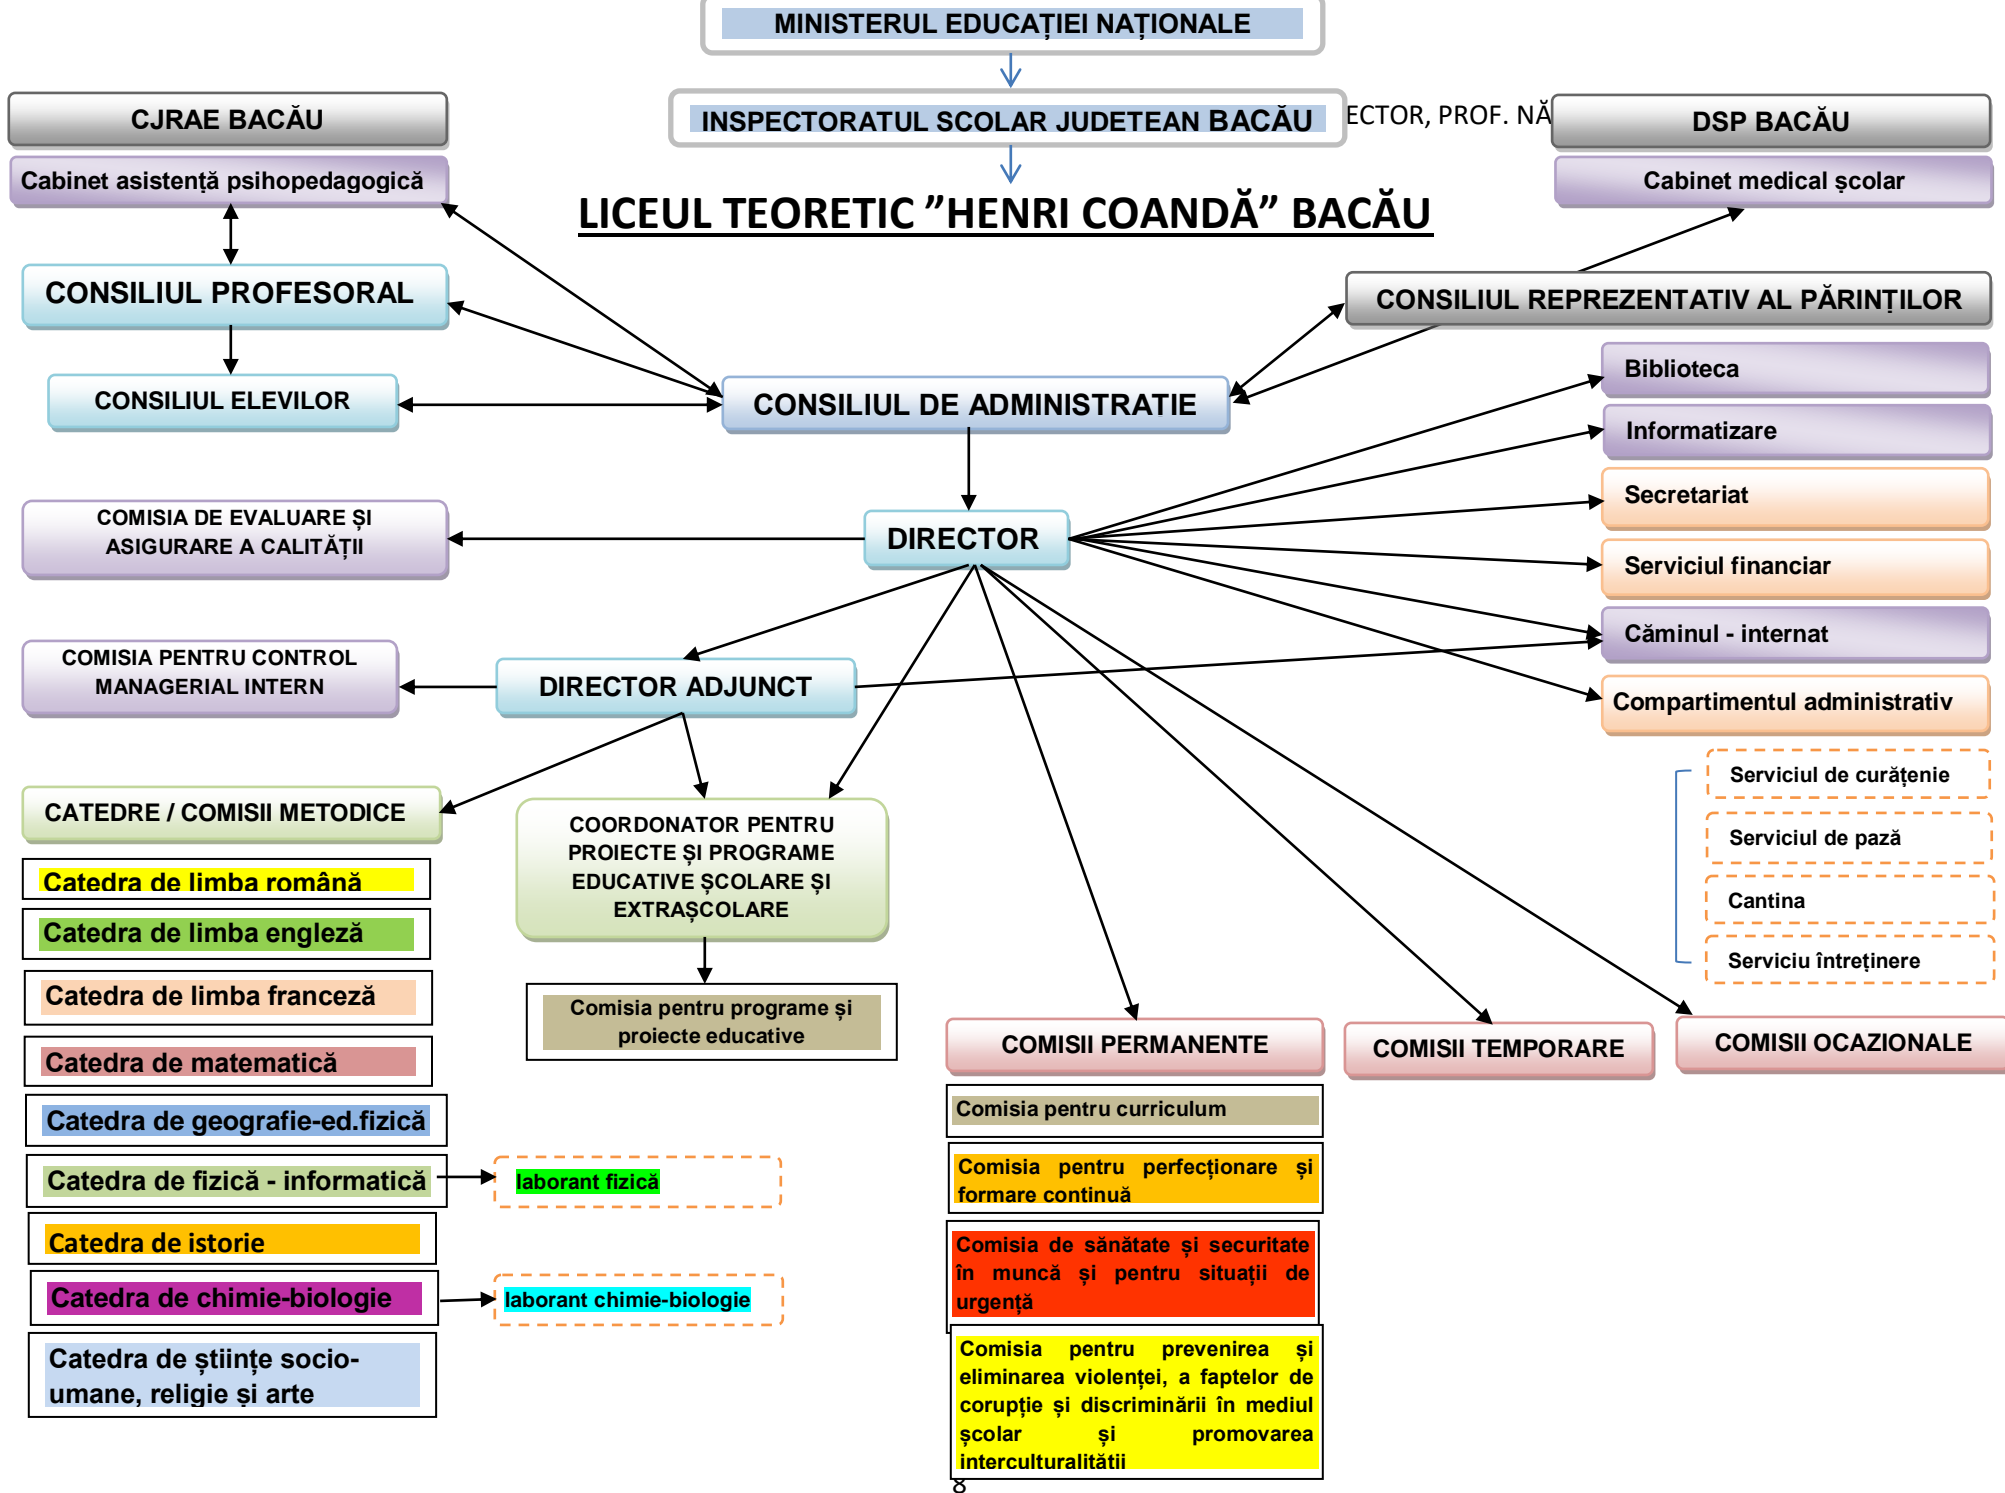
MINISTERUL EDUCAȚIEI NAȚIONALE

CJRAE BACĂU

INSPECTORATUL SCOLAR JUDETEAN BACĂU

ECTOR, PROF. NĂ

DSP BACĂU

Cabinet asistență psihopedagogică

Cabinet medical școlar

LICEUL TEORETIC ”HENRI COANDĂ” BACĂU

CONSILIUL PROFESORAL

CONSILIUL REPREZENTATIV AL PĂRINȚILOR

CONSILIUL ELEVILOR

CONSILIUL DE ADMINISTRATIE

Biblioteca

Informatizare

Secretariat

COMISIA DE EVALUARE ȘI ASIGURARE A CALITĂȚII

DIRECTOR

Serviciul financiar

Căminul - internat

COMISIA PENTRU CONTROL MANAGERIAL INTERN

DIRECTOR ADJUNCT

Compartimentul administrativ

Serviciul de curățenie

Serviciul de pază

Cantina

Serviciu întreținere

CATEDRE / COMISII METODICE

COORDONATOR PENTRU PROIECTE ȘI PROGRAME EDUCATIVE ȘCOLARE ȘI EXTRAȘCOLARE

Catedra de limba română

Catedra de limba engleză

Catedra de limba franceză

Comisia pentru programe și proiecte educative

Catedra de matematică

COMISII PERMANENTE

COMISII TEMPORARE

COMISII OCAZIONALE

Catedra de geografie-ed.fizică

Comisia pentru curriculum

Catedra de fizică - informatică

laborant fizică

Comisia pentru perfecționare și formare continuă

Catedra de istorie

Comisia de sănătate și securitate în muncă și pentru situații de urgență

Catedra de chimie-biologie

laborant chimie-biologie

Catedra de științe socio-umane, religie și arte

Comisia pentru prevenirea și eliminarea violenței, a faptelor de corupție și discriminării în mediul școlar și promovarea interculturalității

8